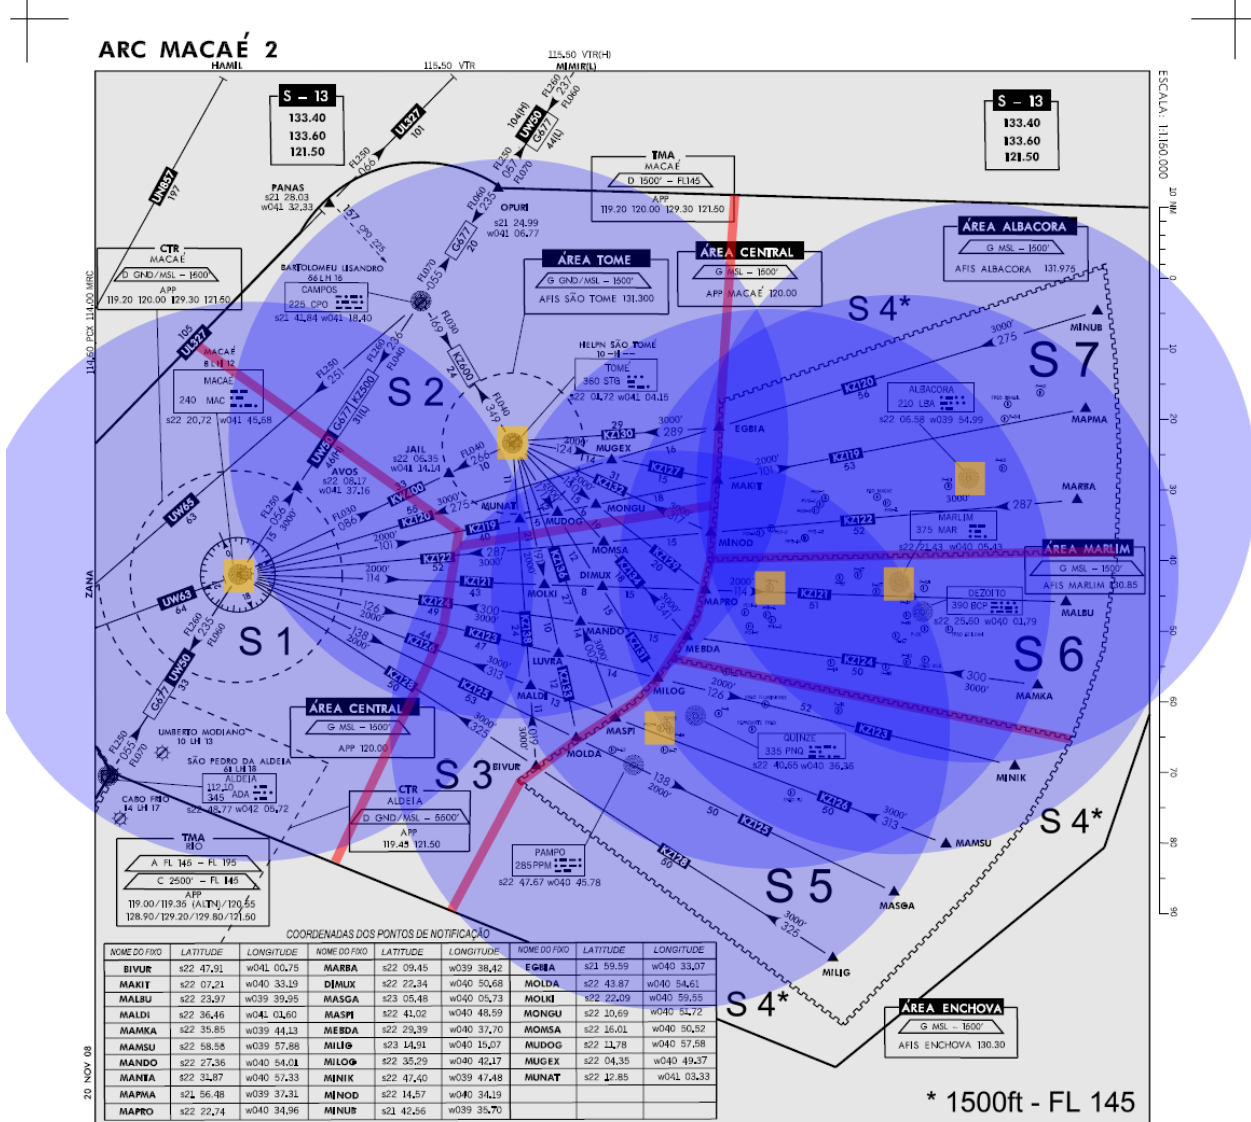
ARC MACAÉ 2

HAMIL

115.50 VTR

115.50 VTR(H)
MIMIR(L)

ESCALA: 1:1.160.000

S – 13
133.40
133.60
121.50

S – 13
133.40
133.60
121.50

TMA
MACAÉ
D 1500' – FL145
APP
119.20 120.00 129.30 121.50

ÁREA TOME
G GND/MSL – 1500'
AFIS SÃO TOME 131.300

ÁREA CENTRAL
G MSL – 1500'
APP MACAÉ 120.00

ÁREA ALBACORA
G MSL – 1500'
AFIS ALBACORA 131.975

CTR
MACAÉ
D GND/MSL – 1500'
APP
119.20 120.00 129.30 121.50

PANAS
s21 28.03
w041 32.33

OPURI
s21 24.99
w041 06.77

BARTOLOMEU LISANDRO
CAMPOS
225 CPO
s21 41.84 w041 18.40

HELPN SÃO TOME
TOME
360 STG
s22 04.72 w041 04.15

MACAÉ
240 MAC
s22 20.72 w041 45.68

JAIL
s22 08.35
w041 14.14

AVOS
s22 08.17
w041 37.16

ALBACORA
220 LBA
s22 06.58 w039 54.99

MARLIM
375 MAR
s22 21.63 w040 05.43

ÁREA MARLIM
G MSL – 1500'
AFIS MARLIM 130.85

DEZOITO
390 BCP
s22 25.60 w040 01.79

QUINZE
335 PNQ
s22 40.65 w040 36.36

ÁREA CENTRAL
G MSL – 1500'
APP 120.00

UMBERTO MODIANO
SÃO PEDRO DA ALDEIA
ALDEIA
345 ADA
s22 48.77 w042 05.72

CABO FRIO

CTR
ALDEIA
D GND/MSL – 5500'
APP
119.45 121.50

TMA
RIO
A FL 145 – FL 195
C 2500' – FL 145
APP
119.00/119.35 (ALTN)/120.65
128.90/129.20/129.80/121.50

PAMPO
285 PPM
s22 47.67 w040 45.78

ÁREA ENCHOVA
G MSL – 1500'
AFIS ENCHOVA 130.30

S 1 S 2 S 3 S 4* S 5 S 6 S 7 S 4* S 4*

MINUB MAPMA MARBA MALBU MAMKA MINIK MAMSU MASGA MILIG EGBIA MUGEX MAKIT MONGU MINOD MUNAT MUDOG MOMSA DIMUX MOLKI MAPRO MANDO MEBDA LUVRA MALDI MILOG MASPI MOLDA BIVUR

ZANA

20 NOV 08

COORDENADAS DOS PONTOS DE NOTIFICAÇÃO

| NOME DO FIXO | LATITUDE | LONGITUDE | NOME DO FIXO | LATITUDE | LONGITUDE | NOME DO FIXO | LATITUDE | LONGITUDE |
|---|---|---|---|---|---|---|---|---|
| BIVUR | s22 47.91 | w041 00.75 | MARBA | s22 09.45 | w039 38.42 | EGBIA | s21 59.59 | w040 33.07 |
| MAKIT | s22 07.21 | w040 33.19 | DIMUX | s22 22.34 | w040 50.68 | MOLDA | s22 43.87 | w040 54.61 |
| MALBU | s22 23.97 | w039 39.95 | MASGA | s23 05.48 | w040 05.73 | MOLKI | s22 22.09 | w040 59.55 |
| MALDI | s22 36.46 | w041 01.60 | MASPI | s22 41.02 | w040 48.59 | MONGU | s22 10.69 | w040 51.72 |
| MAMKA | s22 35.85 | w039 44.13 | MEBDA | s22 29.39 | w040 37.70 | MOMSA | s22 16.01 | w040 50.52 |
| MAMSU | s22 58.58 | w039 57.88 | MILIG | s23 14.91 | w040 15.07 | MUDOG | s22 11.78 | w040 57.58 |
| MANDO | s22 27.36 | w040 54.01 | MILOG | s22 35.29 | w040 42.17 | MUGEX | s22 04.35 | w040 49.37 |
| MANIA | s22 31.87 | w040 57.33 | MINIK | s22 47.40 | w039 47.48 | MUNAT | s22 12.85 | w041 03.33 |
| MAPMA | s21 56.48 | w039 37.31 | MINOD | s22 14.57 | w040 34.19 | | | |
| MAPRO | s22 22.74 | w040 34.96 | MINUB | s21 42.56 | w039 35.70 | | | |

* 1500ft - FL 145